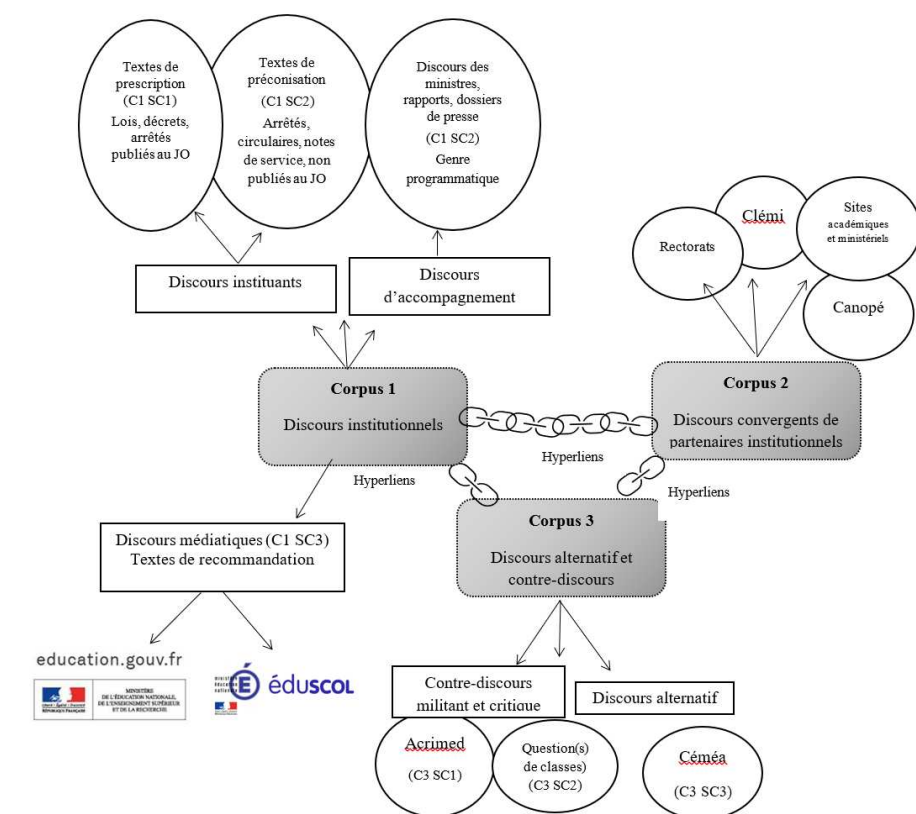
Textes de prescription (C1 SC1)
Lois, décrets, arrêtés publiés au JO

Textes de préconisation (C1 SC2)
Arrêtés, circulaires, notes de service, non publiés au JO

Discours des ministres, rapports, dossiers de presse (C1 SC2)
Genre programmatique

Discours instituants

Discours d'accompagnement

Clémi

Rectorats

Sites académiques et ministériels

Canopé

Corpus 1
Discours institutionnels

Corpus 2
Discours convergents de partenaires institutionnels

Hyperliens

Hyperliens

Hyperliens

Corpus 3
Discours alternatif et contre-discours

Discours médiatiques (C1 SC3)
Textes de recommandation

education.gouv.fr

MINISTÈRE DE L'ÉDUCATION NATIONALE, DE L'ENSEIGNEMENT SUPÉRIEUR ET DE LA RECHERCHE

RÉPUBLIQUE FRANÇAISE

éduSCOL

Contre-discours militant et critique

Discours alternatif

Acrimed
(C3 SC1)

Question(s) de classes)
(C3 SC2)

Céméa
(C3 SC3)